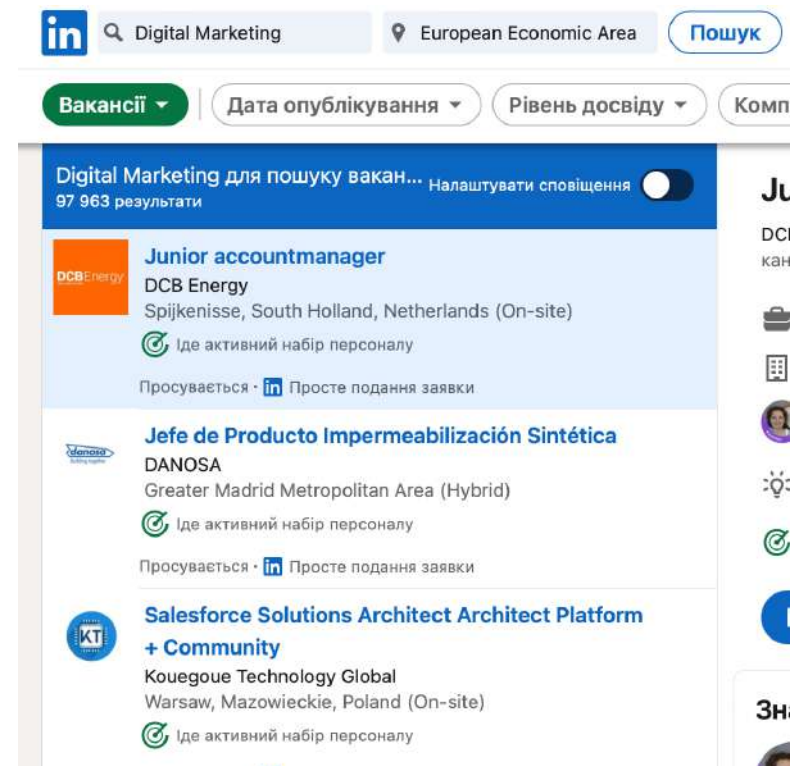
in Digital Marketing European Economic Area Пошук

Вакансії Дата опублікування Рівень досвіду Комп

Digital Marketing для пошуку вакан... Налаштувати сповіщення
97 963 результати

DCBEnergy
Junior accountmanager
DCB Energy
Spijkenisse, South Holland, Netherlands (On-site)
Іде активний набір персоналу
Просувається · in Просте подання заявки

danosa
Jefe de Producto Impermeabilización Sintética
DANOSA
Greater Madrid Metropolitan Area (Hybrid)
Іде активний набір персоналу
Просувається · in Просте подання заявки

KT
Salesforce Solutions Architect Architect Platform + Community
Kouegoue Technology Global
Warsaw, Mazowieckie, Poland (On-site)
Іде активний набір персоналу

Ju
DC
кан

Зн